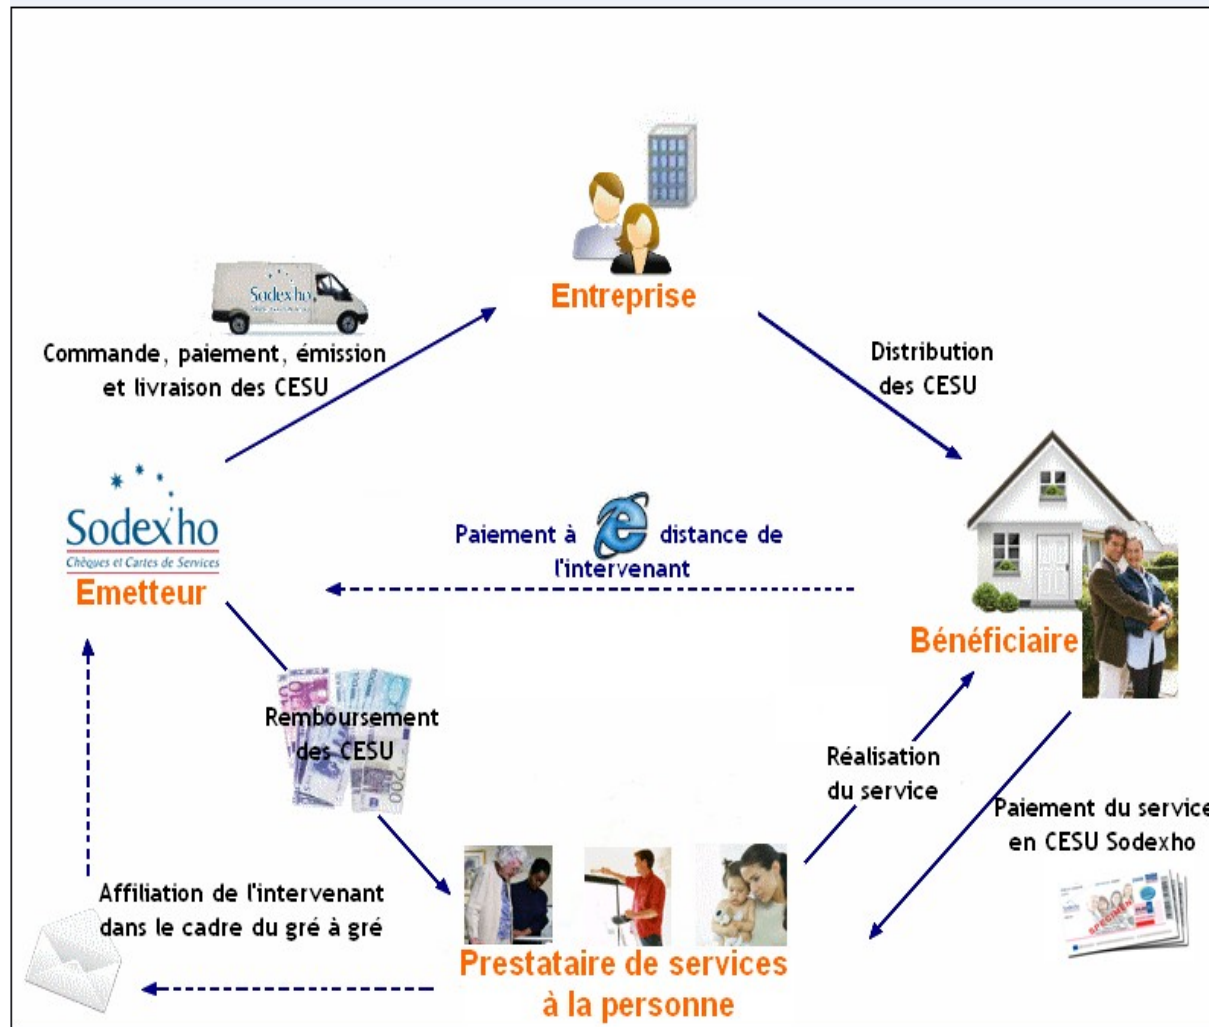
Entreprise

Sodexho

Commande, paiement, émission et livraison des CESU

Distribution des CESU

Sodexho
Chèques et Cartes de Services
Emetteur

Paiement à distance de l'intervenant

Bénéficiaire

Remboursement des CESU

Réalisation du service

Paiement du service en CESU Sodexho

SPECIMEN

Affiliation de l'intervenant dans le cadre du gré à gré

Prestataire de services à la personne